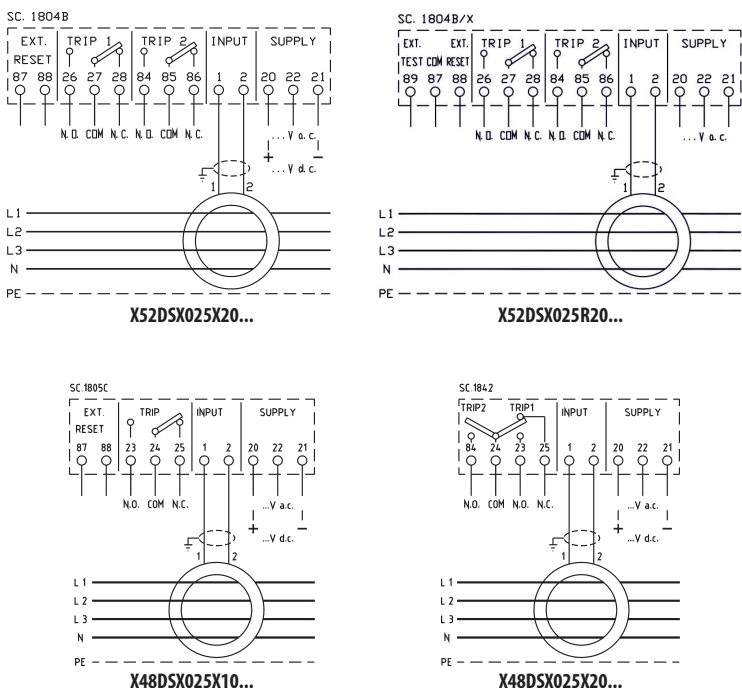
SC. 1804B

EXT. RESET
87 88

TRIP 1
26 27 28

TRIP 2
84 85 86

INPUT
1 2

SUPPLY
20 22 21

N.O. COM N.C. N.O. COM N.C.

... V a.c.
+ −
... V d.c.

1 2

L1
L2
L3
N
PE

X52DSX025X20...

SC. 1804B/X

EXT. TEST
89

COM
87

EXT. RESET
88

TRIP 1
26 27 28

TRIP 2
84 85 86

INPUT
1 2

SUPPLY
20 22 21

N.O. COM N.C. N.O. COM N.C.

... V a.c.

1 2

L1
L2
L3
N
PE

X52DSX025R20...

SC.1805C

EXT. RESET
87 88

TRIP
23 24 25

INPUT
1 2

SUPPLY
20 22 21

N.O. COM N.C.

...V a.c.
+ −
...V d.c.

1 2

L 1
L 2
L 3
N
PE

X48DSX025X10...

SC.1842

TRIP2 TRIP1
84 24 23 25

INPUT
1 2

SUPPLY
20 22 21

N.O. COM N.O. N.C.

...V a.c.
+ −
...V d.c.

1 2

L 1
L 2
L 3
N
PE

X48DSX025X20...